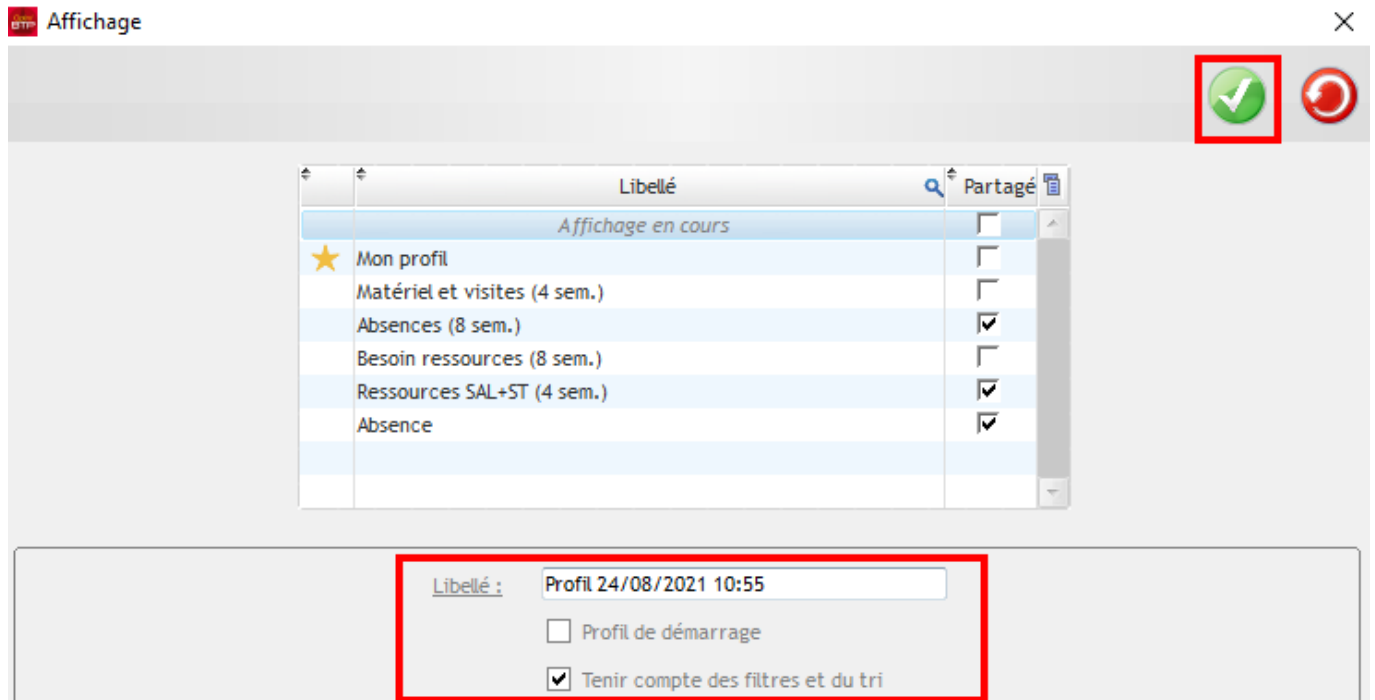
Affichage

| | Libellé | Partagé |
|---|---|---|
| | Affichage en cours | |
| | Mon profil | |
| | Matériel et visites (4 sem.) | |
| | Absences (8 sem.) | ☑ |
| | Besoin ressources (8 sem.) | |
| | Ressources SAL+ST (4 sem.) | ☑ |
| | Absence | ☑ |

Libellé : Profil 24/08/2021 10:55

Profil de démarrage

Tenir compte des filtres et du tri